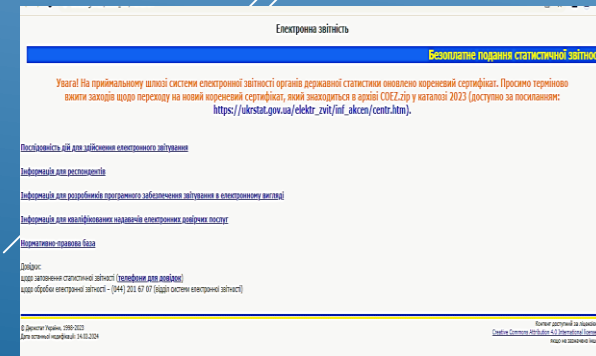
Електронна звітність

Безоплатне подання статистичної звітн

Увага! На приймальному шлюзі системи електронної звітності органів державної статистики оновлено кореневий сертифікат. Просимо терміново вжити заходів щодо переходу на новий кореневий сертифікат, який знаходиться в архіві COEZ.zip у каталозі 2023 (доступно за посиланням: https://ukrstat.gov.ua/elektr_zvit/inf_akcen/centr.htm).

Послідовність дій для здійснення електронного звітування

Інформація для респондентів

Інформація для розробників програмного забезпечення звітування в електронному вигляді

Інформація для кваліфікованих надавачів електронних довірчих послуг

Нормативно-правова база

Довідки:
щодо заповнення статистичної звітності (телефони для довідок)
щодо обробки електронної звітності – (044) 201 67 07 (відділ системи електронної звітності)

© Держстат України, 1998-2023
Дата останньої модифікації: 14.03.2024

Контент доступний за ліцензією
Creative Commons Attribution 4.0 International license
якщо не зазначено інше